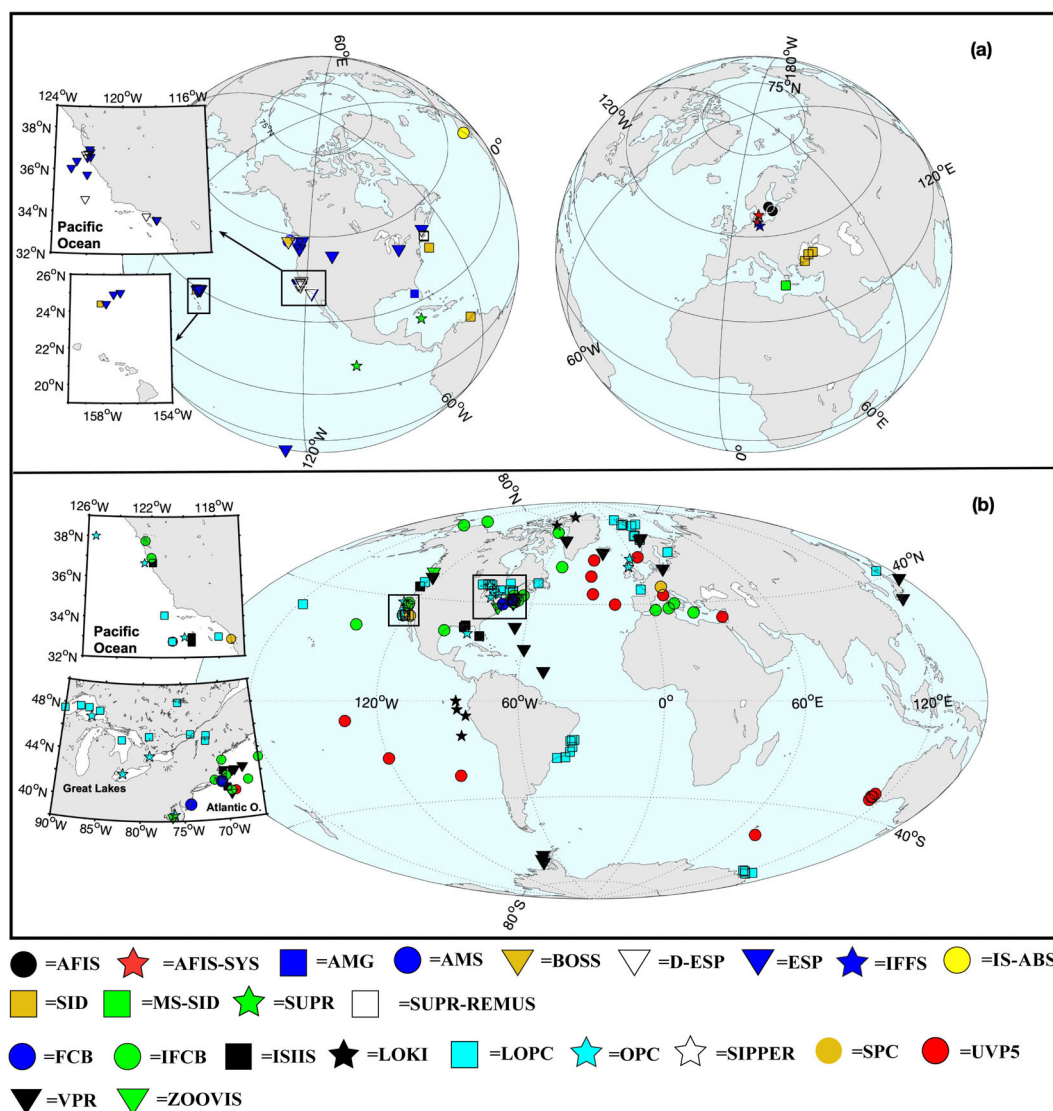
(a)

124°W 120°W 116°W
38°N
36°N
34°N
32°N
Pacific Ocean

26°N
24°N
22°N
20°N
158°W 154°W

60°E
0°
60°W
120°W
75°N

180°W
75°N
120°W
120°E
60°W
0°
60°E

(b)

126°W 122°W 118°W
38°N
36°N
34°N
32°N
Pacific Ocean

48°N
44°N
40°N
Great Lakes
Atlantic O.
90°W 85°W 80°W 75°W 70°W

80°N
40°N
120°W
60°W
0°
60°E
120°E
40°S
80°S

=AFIS =AFIS-SYS =AMG =AMS =BOSS =D-ESP =ESP =IFFS =IS-ABS
=SID =MS-SID =SUPR =SUPR-REMUS
=FCB =IFCB =ISIIS =LOKI =LOPC =OPC =SIPPER =SPC =UVP5
=VPR =ZOOVIS